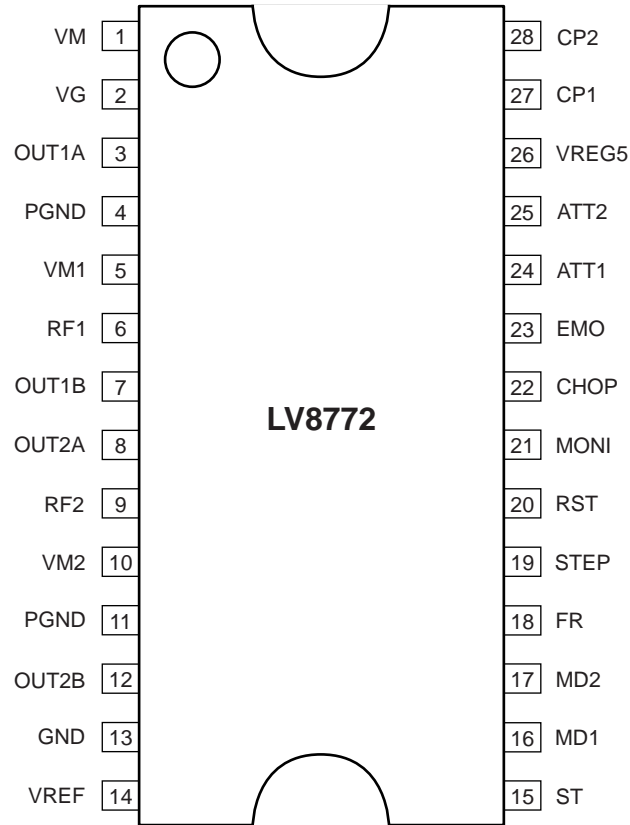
VM 1
VG 2
OUT1A 3
PGND 4
VM1 5
RF1 6
OUT1B 7
OUT2A 8
RF2 9
VM2 10
PGND 11
OUT2B 12
GND 13
VREF 14

LV8772

28 CP2
27 CP1
26 VREG5
25 ATT2
24 ATT1
23 EMO
22 CHOP
21 MONI
20 RST
19 STEP
18 FR
17 MD2
16 MD1
15 ST